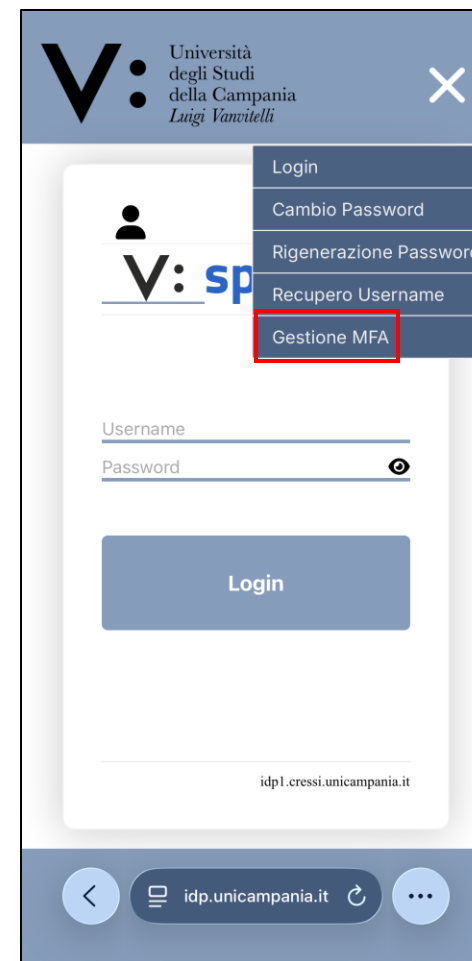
V: Università degli Studi della Campania Luigi Vanvitelli

Login
Cambio Password
Rigenerazione Passwor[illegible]
Recupero Username
Gestione MFA

V: sp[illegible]

Username
Password

Login

idp1.cressi.unicampania.it

idp.unicampania.it